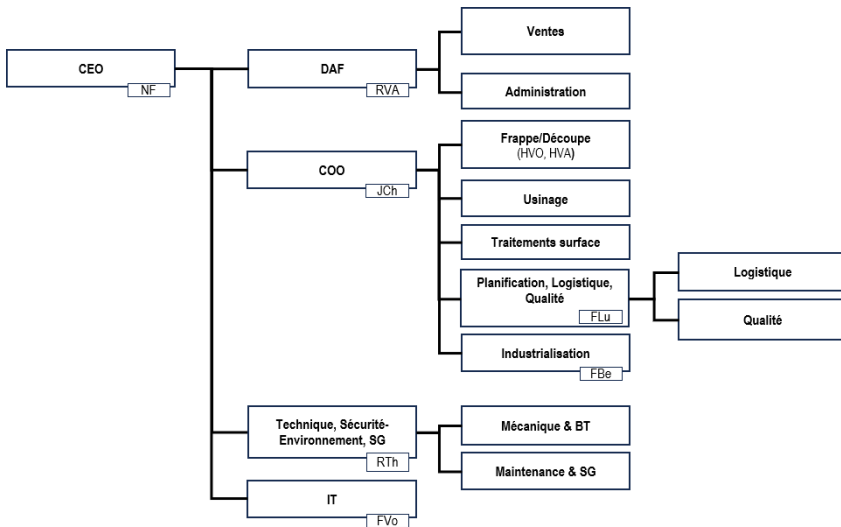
CEO
NF

DAF
RVA

Ventes

Administration

COO
JCh

Frappe/Découpe
(HVO, HVA)

Usinage

Traitements surface

Planification, Logistique, Qualité
FLu

Logistique

Qualité

Industrialisation
FBe

Technique, Sécurité-Environnement, SG
RTh

Mécanique & BT

Maintenance & SG

IT
FVo